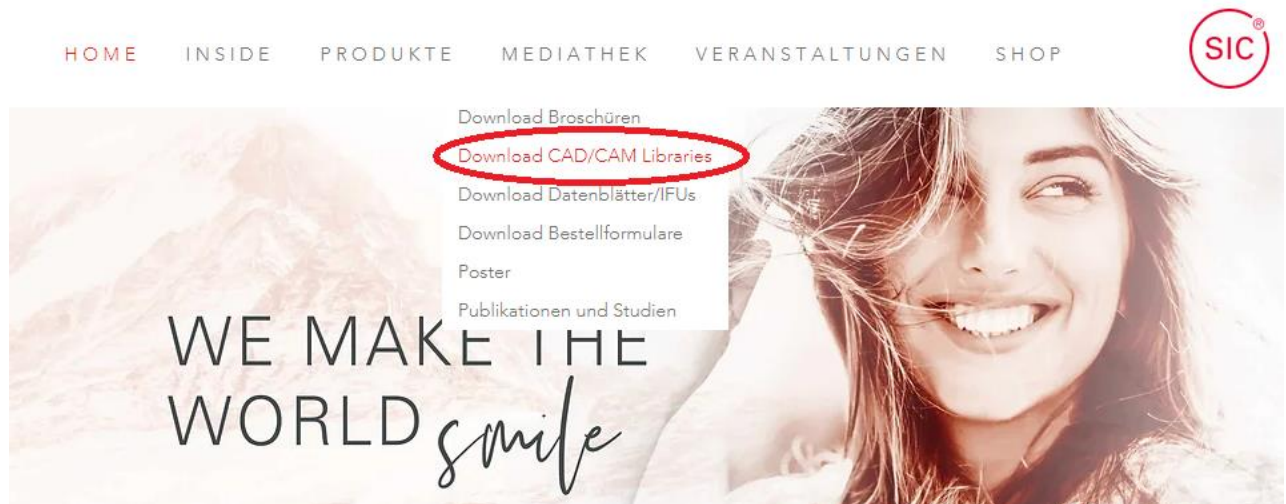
HOME INSIDE PRODUKTE MEDIATHEK VERANSTALTUNGEN SHOP

SIC®

Download Broschüren
Download CAD/CAM Libraries
Download Datenblätter/IFUs
Download Bestellformulare
Poster
Publikationen und Studien

WE MAKE THE WORLD smile